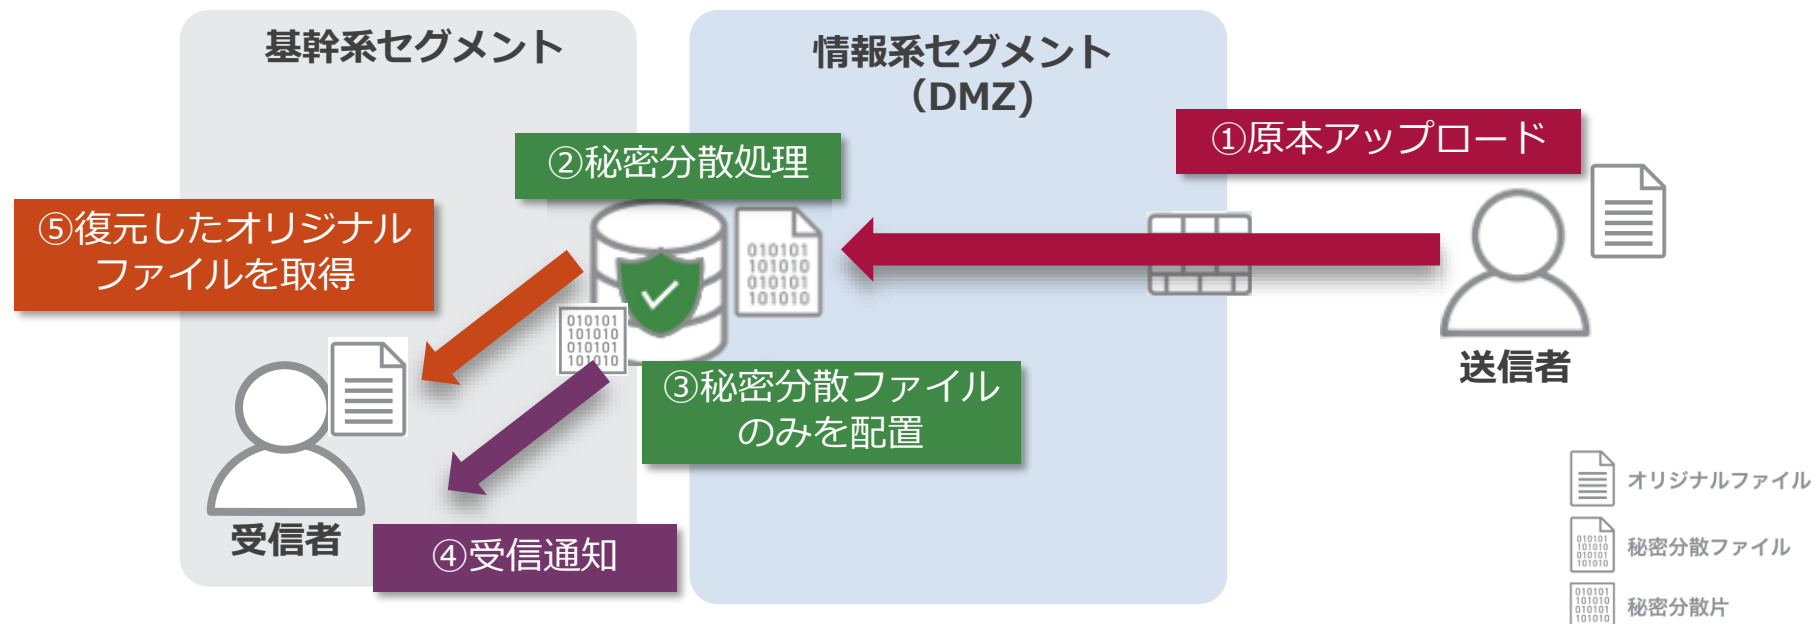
基幹系セグメント

情報系セグメント
（DMZ）

①原本アップロード

②秘密分散処理

⑤復元したオリジナルファイルを取得

010101
101010
010101
101010

010101
101010
010101
101010

③秘密分散ファイルのみを配置

送信者

受信者

④受信通知

オリジナルファイル

秘密分散ファイル

秘密分散片